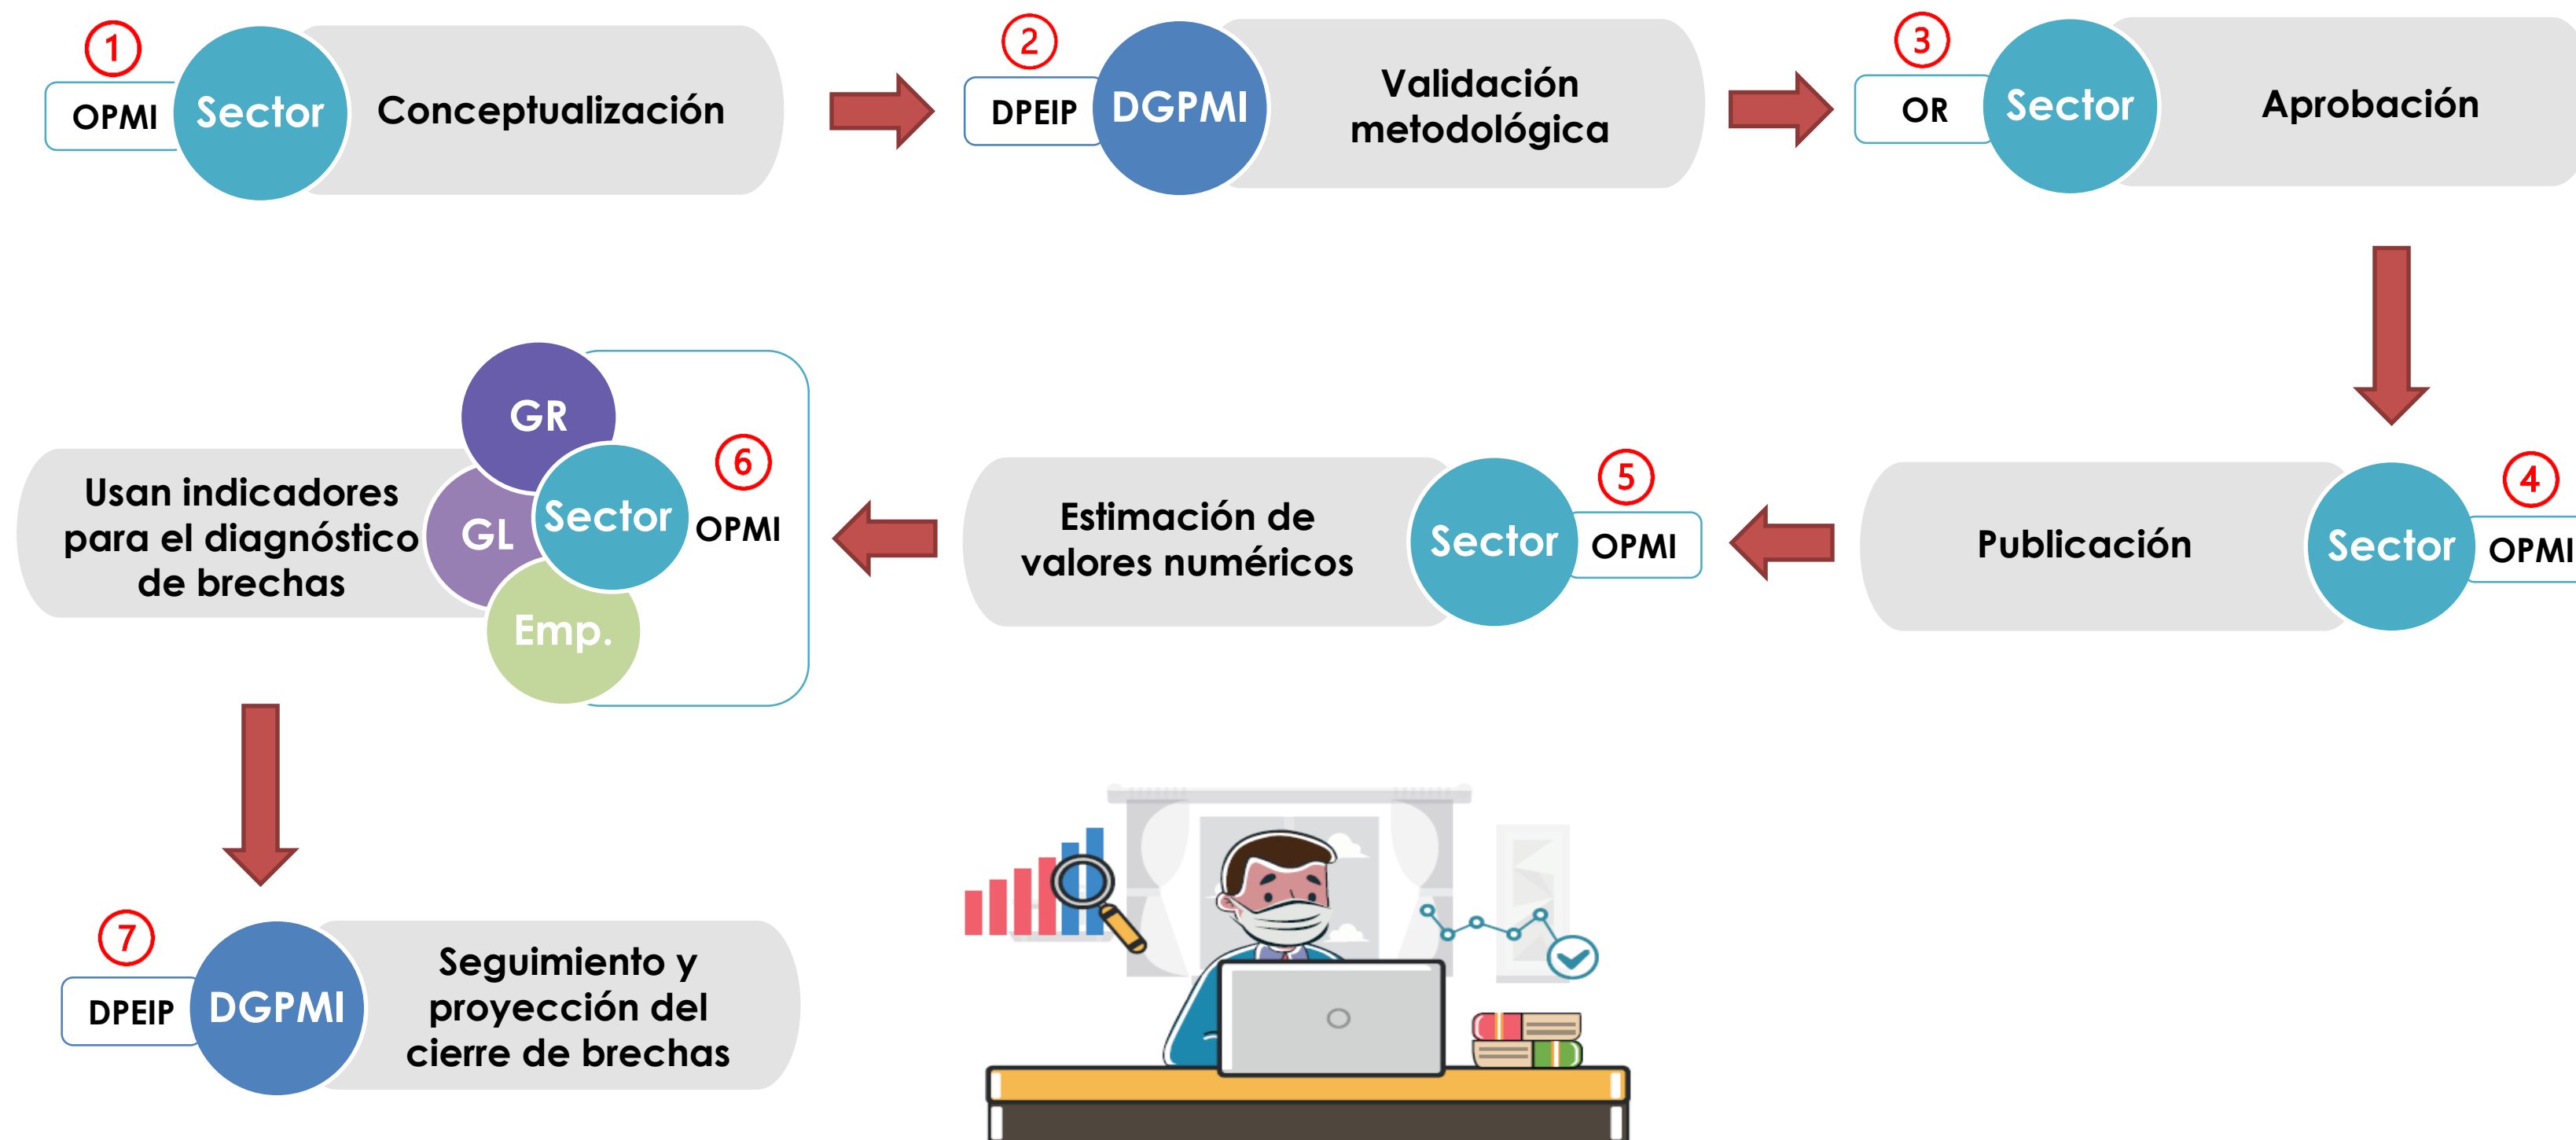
1
OPMI
Sector
Conceptualización

2
DPEIP
DGPMI
Validación metodológica

3
OR
Sector
Aprobación

4
Sector
OPMI
Publicación

5
Sector
OPMI
Estimación de valores numéricos

6
GR
GL
Sector
Emp.
OPMI
Usan indicadores para el diagnóstico de brechas

7
DPEIP
DGPMI
Seguimiento y proyección del cierre de brechas